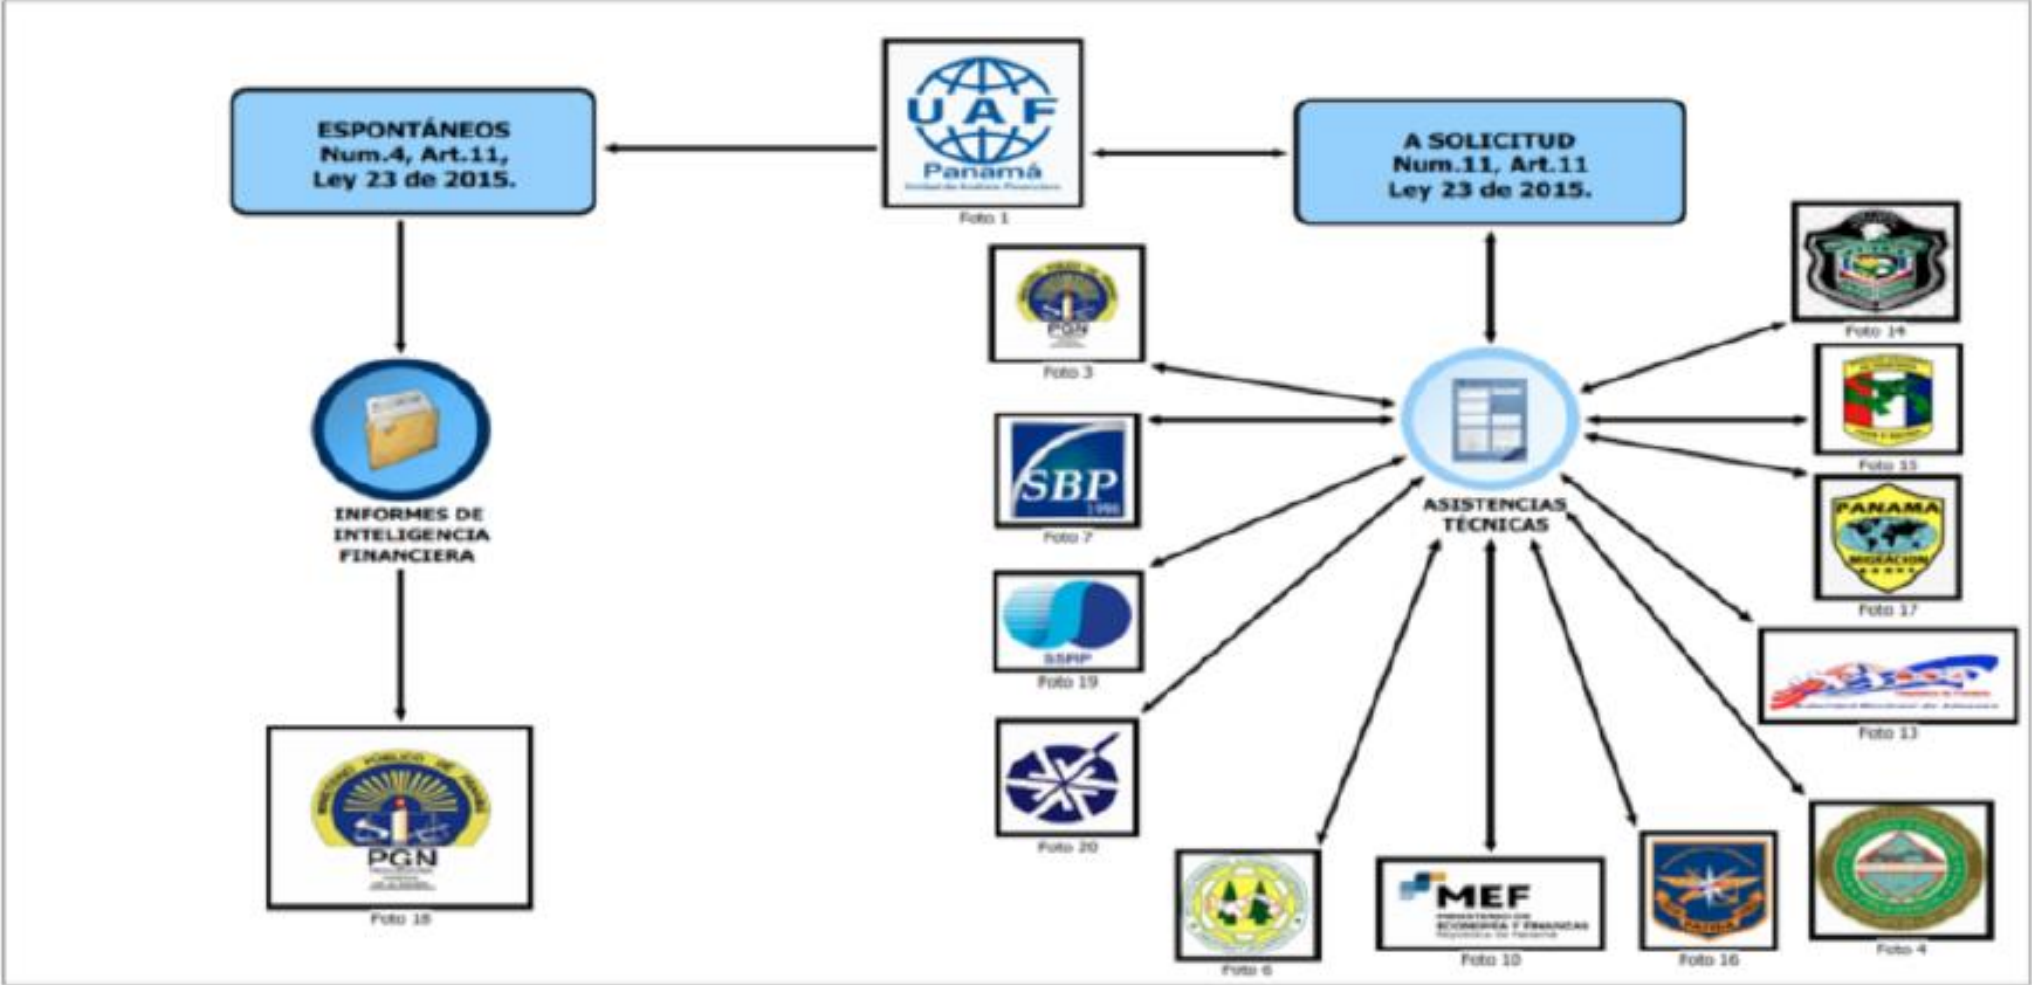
ESPONTÁNEOS
Num.4, Art.11,
Ley 23 de 2015.

UAF
Panamá
Unidad de Análisis Financiero
Foto 1

A SOLICITUD
Num.11, Art.11
Ley 23 de 2015.

PGN
Foto 3

Foto 14

SBP
Foto 7

Foto 15

ASISTENCIAS
TÉCNICAS

PANAMA
MIGRACION
Foto 17

INFORMES DE
INTELIGENCIA
FINANCIERA

SSRP
Foto 19

Foto 13

Foto 20

PGN
Foto 18

Foto 6

MEF
MINISTERIO DE
ECONOMÍA Y FINANZAS
República de Panamá
Foto 10

Foto 16

Foto 4